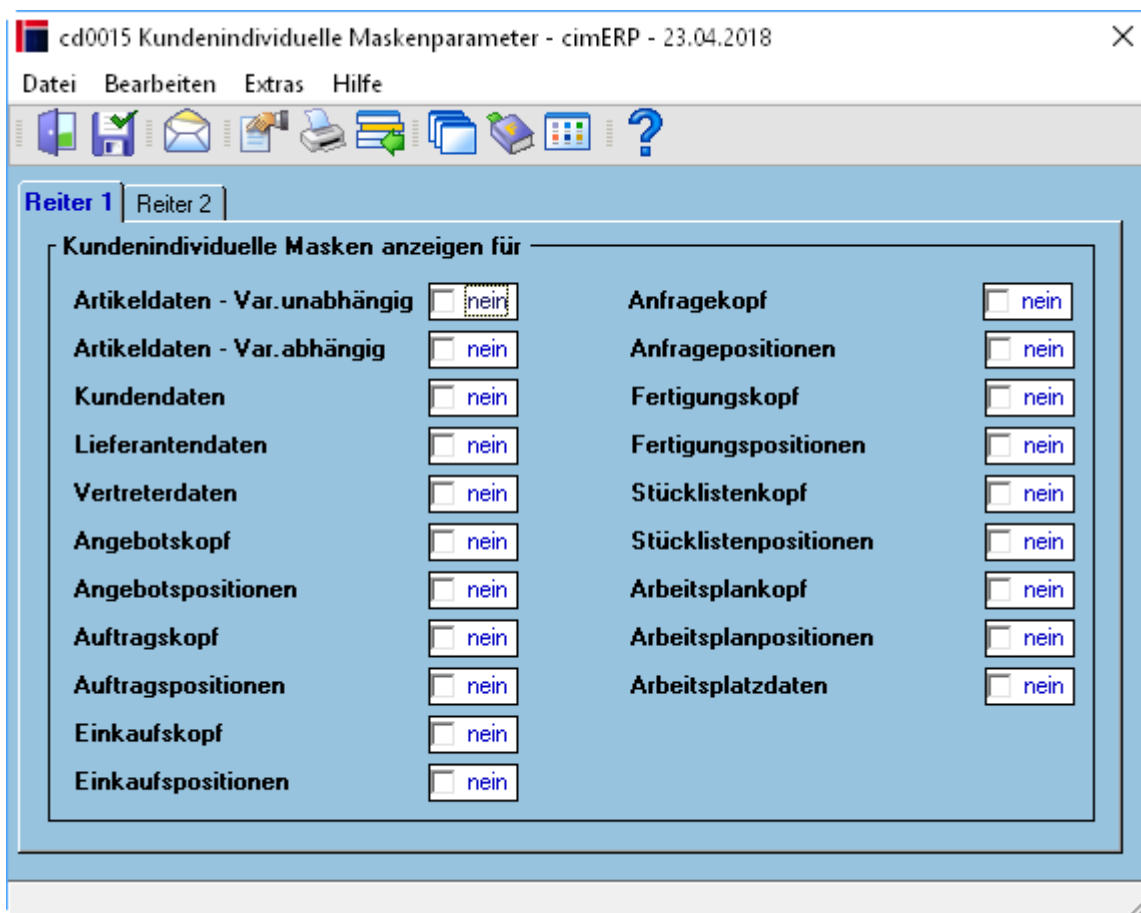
cd0015 Kundenindividuelle Maskenparameter - cimERP - 23.04.2018

Datei Bearbeiten Extras Hilfe

Reiter 1 Reiter 2

Kundenindividuelle Masken anzeigen für

Artikeldaten - Var.unabhängig nein
Artikeldaten - Var.abhängig nein
Kundendaten nein
Lieferantendaten nein
Vertreterdaten nein
Angebotskopf nein
Angebotspositionen nein
Auftragskopf nein
Auftragspositionen nein
Einkaufskopf nein
Einkaufspositionen nein

Anfragekopf nein
Anfragepositionen nein
Fertigungskopf nein
Fertigungspositionen nein
Stücklistenkopf nein
Stücklistenpositionen nein
Arbeitsplankopf nein
Arbeitsplanpositionen nein
Arbeitsplatzdaten nein